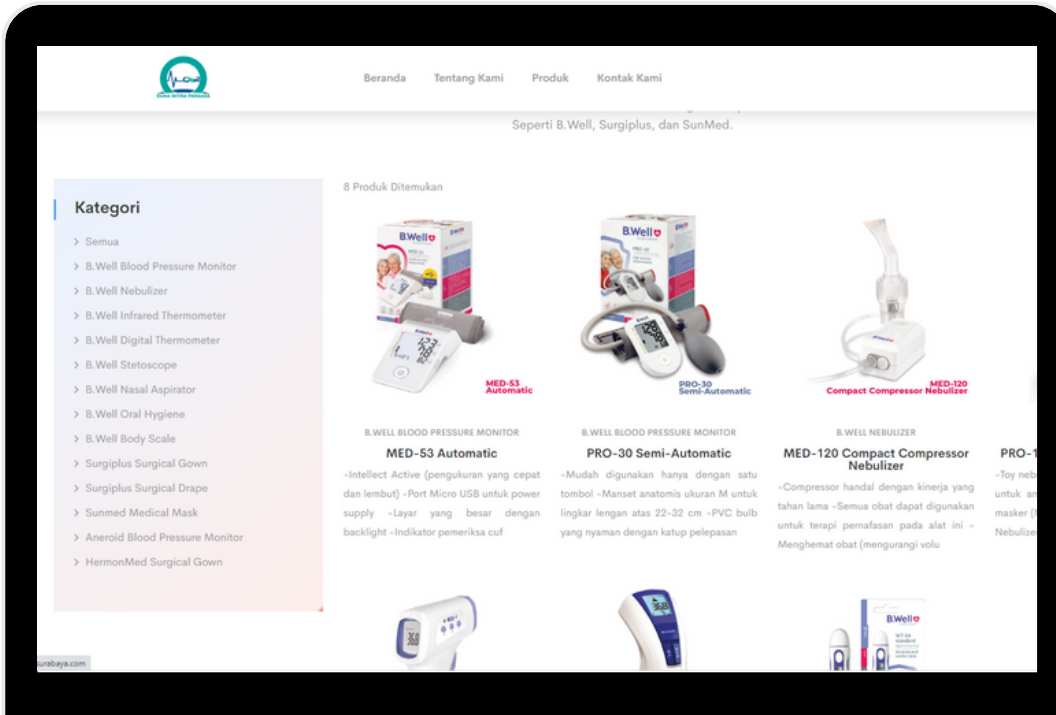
DUTA MITRA PERSADA

Beranda Tentang Kami Produk Kontak Kami

Seperti B.Well, Surgiplus, dan SunMed.

Kategori

> Semua
> B.Well Blood Pressure Monitor
> B.Well Nebulizer
> B.Well Infrared Thermometer
> B.Well Digital Thermometer
> B.Well Stetoscope
> B.Well Nasal Aspirator
> B.Well Oral Hygiene
> B.Well Body Scale
> Surgiplus Surgical Gown
> Surgiplus Surgical Drape
> Sunmed Medical Mask
> Aneroid Blood Pressure Monitor
> HermonMed Surgical Gown

8 Produk Ditemukan

B.Well
MED-53 Automatic

B.WELL BLOOD PRESSURE MONITOR
MED-53 Automatic
-Intellect Active (pengukuran yang cepat dan lembut) -Port Micro USB untuk power supply -Layar yang besar dengan backlight -Indikator pemeriksa cuf

B.Well
PRO-30 Semi-Automatic

B.WELL BLOOD PRESSURE MONITOR
PRO-30 Semi-Automatic
-Mudah digunakan hanya dengan satu tombol -Manset anatomis ukuran M untuk lingkar lengan atas 22-32 cm -PVC bulb yang nyaman dengan katup pelepasan

MED-120
Compact Compressor Nebulizer

B.WELL NEBULIZER
MED-120 Compact Compressor Nebulizer
-Compressor handal dengan kinerja yang tahan lama -Semua obat dapat digunakan untuk terapi pernafasan pada alat ini -Menghemat obat (mengurangi volu

PRO-1
-Toy neb
untuk an
masker (
Nebulize

B.Well

urabaya.com